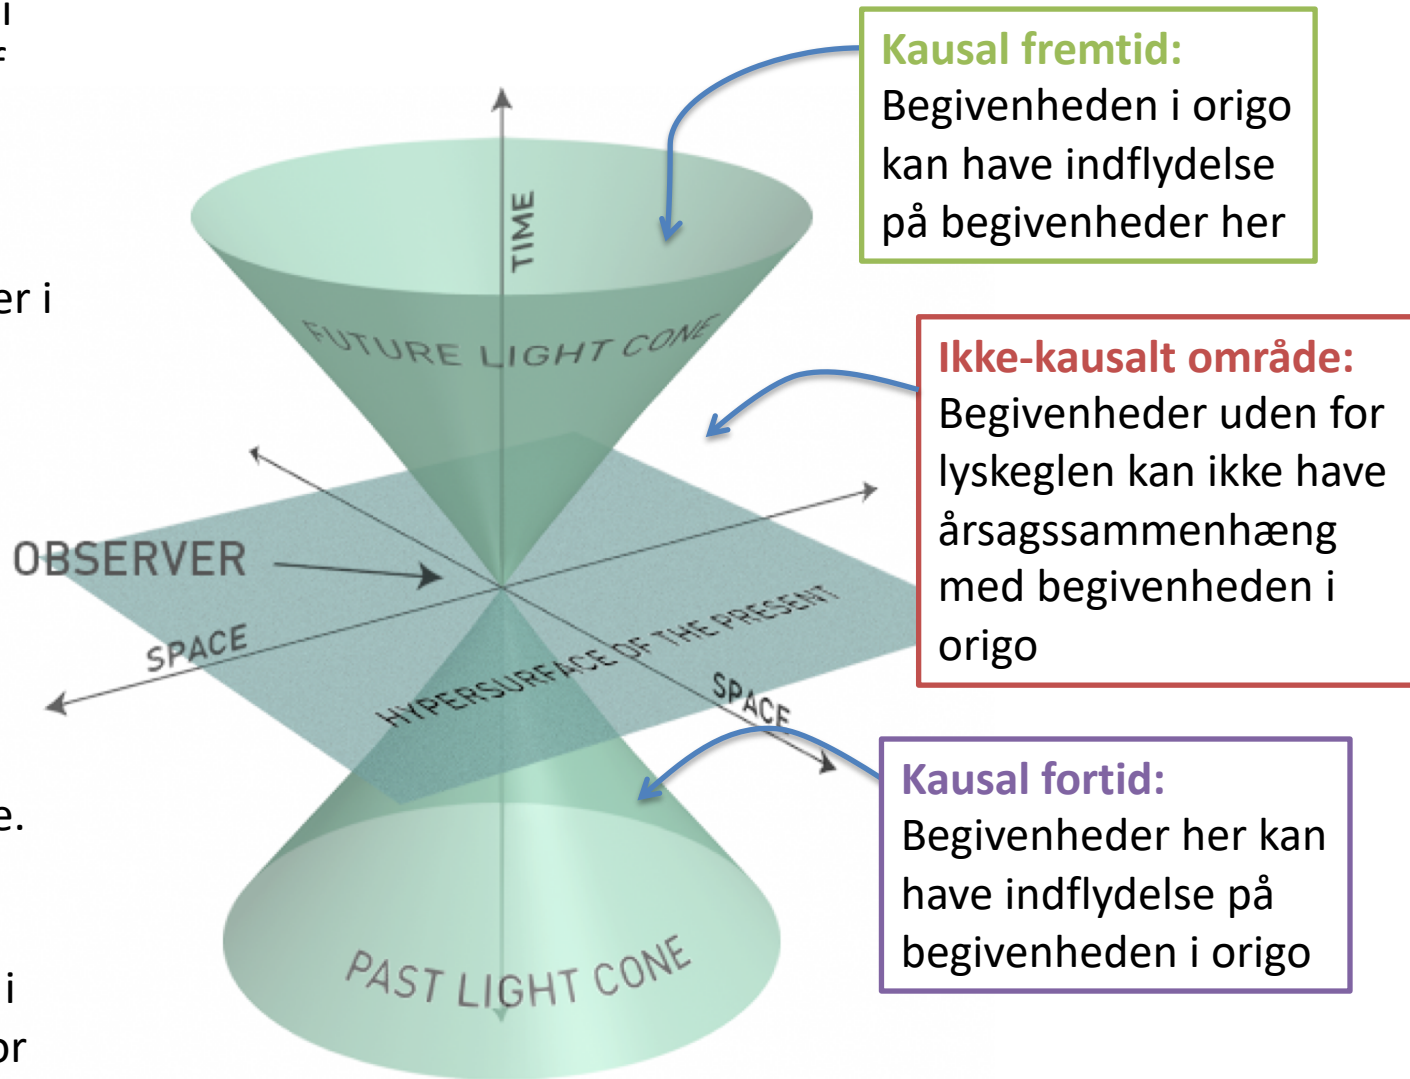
l
f

er i

e.

i
or

TIME

FUTURE LIGHT CONE

OBSERVER

SPACE

HYPERSURFACE OF THE PRESENT

SPACE

PAST LIGHT CONE

Kausal fremtid:
Begivenheden i origo kan have indflydelse på begivenheder her

Ikke-kausalt område:
Begivenheder uden for lyskeglen kan ikke have årsagssammenhæng med begivenheden i origo

Kausal fortid:
Begivenheder her kan have indflydelse på begivenheden i origo